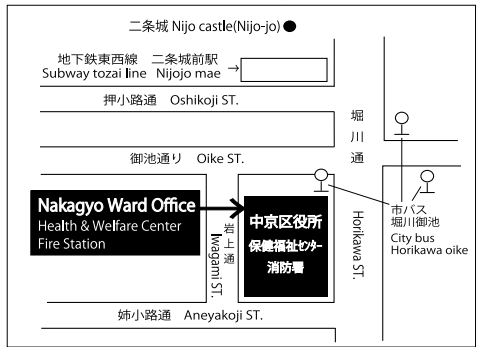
二条城 Nijo castle(Nijo-jo)

地下鉄東西線 二条城前駅
Subway tozai line Nijojo mae

押小路通 Oshikoji ST.

堀
川
通

御池通り Oike ST.

Nakagyo Ward Office
Health & Welfare Center
Fire Station

岩
上
通
Iwagami ST.

中京区役所
保健福祉センター
消防署

Horikawa ST.

市バス
堀川御池
City bus
Horikawa oike

姉小路通 Aneyakoji ST.